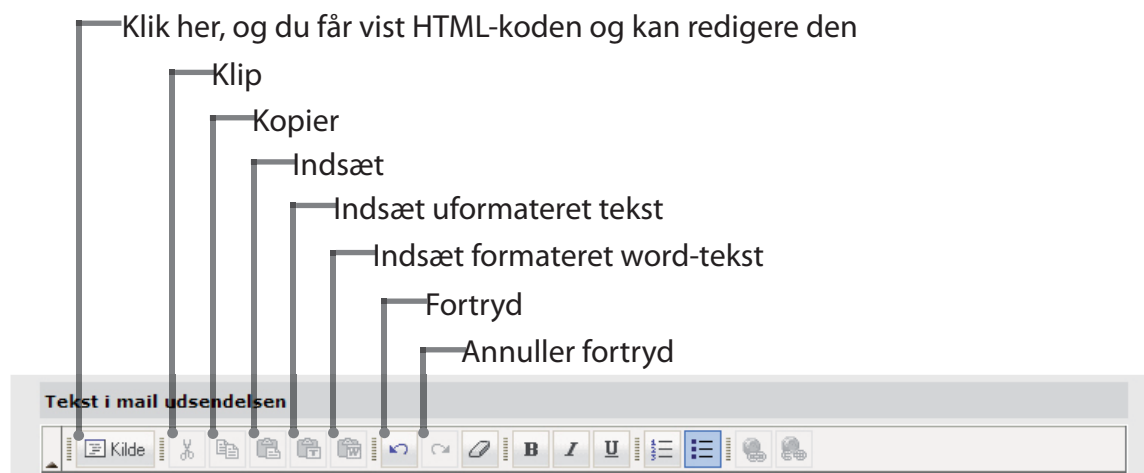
Klik her, og du får vist HTML-koden og kan redigere den

Klip

Kopier

Indsæt

Indsæt uformateret tekst

Indsæt formateret word-tekst

Fortryd

Annuller fortryd

Tekst i mail udsendelsen

Kilde

B I U